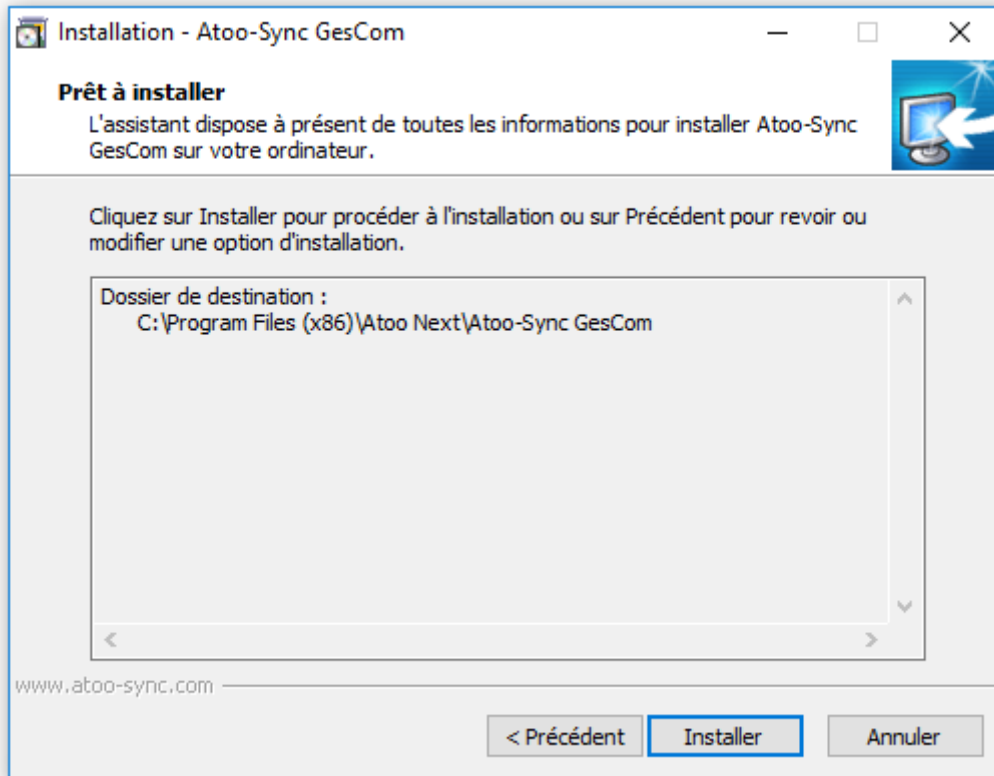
Installation - Atoo-Sync GesCom

Prêt à installer

L'assistant dispose à présent de toutes les informations pour installer Atoo-Sync GesCom sur votre ordinateur.

Cliquez sur Installer pour procéder à l'installation ou sur Précédent pour revoir ou modifier une option d'installation.

Dossier de destination :
C:\Program Files (x86)\Atoo Next\Atoo-Sync GesCom

www.atoo-sync.com

< Précédent

Installer

Annuler